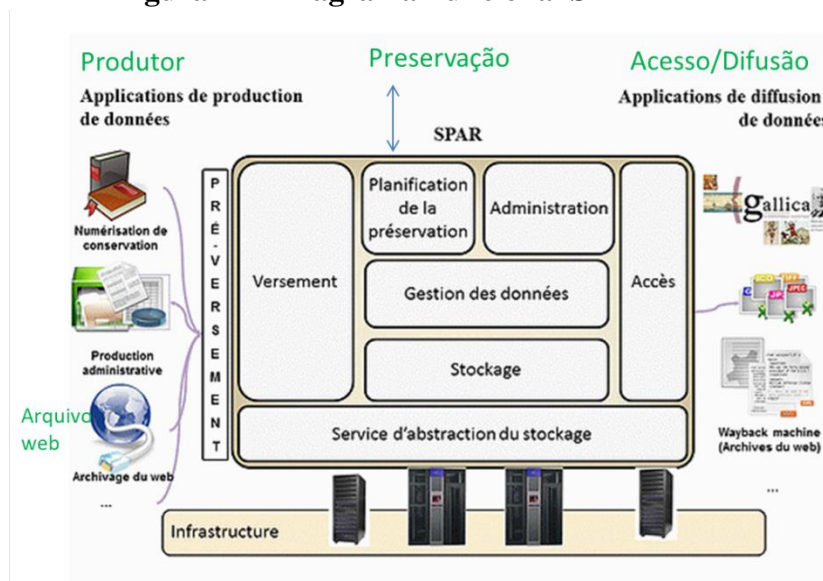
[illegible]

Produtor

Applications de production de données

Numérisation de conservation

Production administrative

Arquivo web

Archivage du web

...

Preservação

SPAR

P R É - V E R S E M E N T

Versement

Planification de la préservation

Administration

Gestion des données

Stockage

Service d'abstraction du stockage

Accès

Infrastructure

Acesso/Difusão

Applications de diffusion de donnée

gallica

Wayback machine (Archives du web)

...